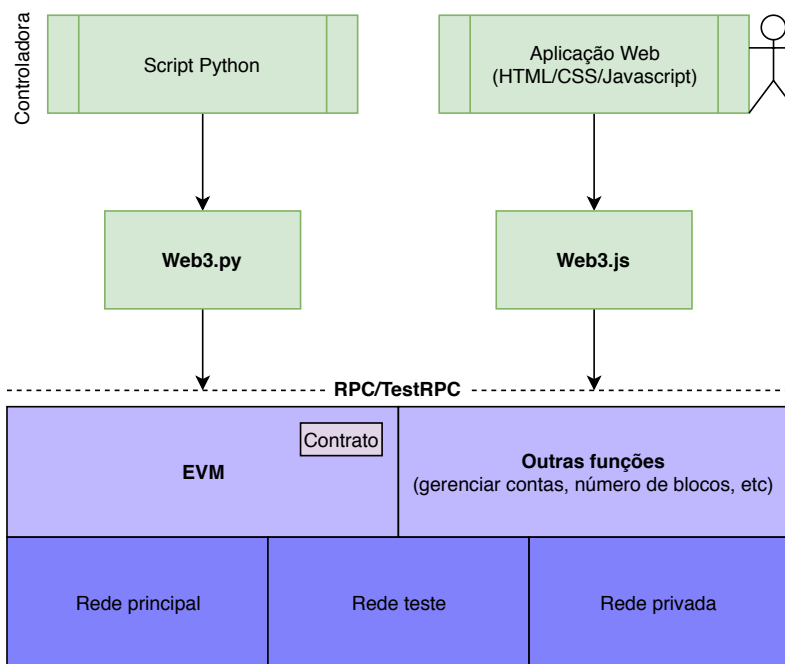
Controladora

Script Python

Aplicação Web
(HTML/CSS/Javascript)

Web3.py

Web3.js

RPC/TestRPC

Contrato

EVM

Outras funções
(gerenciar contas, número de blocos, etc)

Rede principal

Rede teste

Rede privada